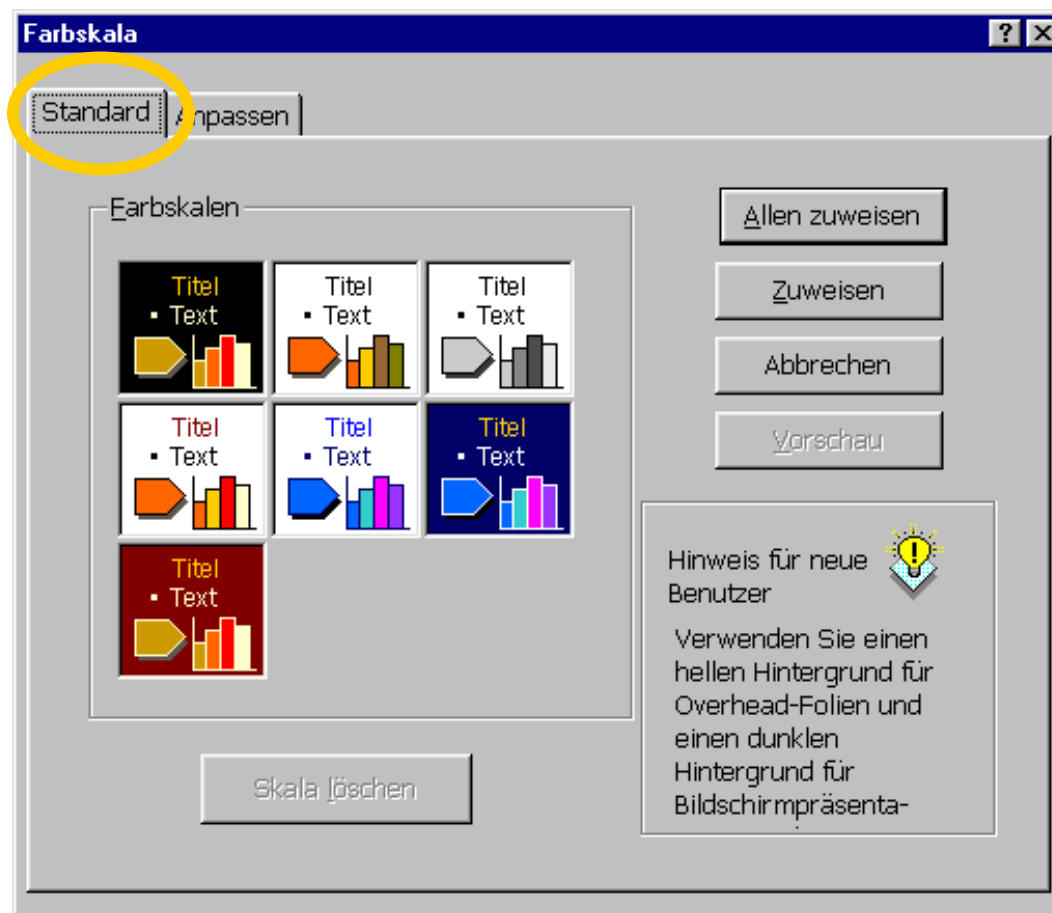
Farbskala

? X

Standard | Anpassen

Farbskalen

| Titel • Text | Titel • Text | Titel • Text |
|---|---|---|
| Titel • Text | Titel • Text | Titel • Text |
| Titel • Text | | |

Allen zuweisen

Zuweisen

Abbrechen

Vorschau

Hinweis für neue Benutzer

Verwenden Sie einen hellen Hintergrund für Overhead-Folien und einen dunklen Hintergrund für Bildschirmpräsenta-

Skala löschen